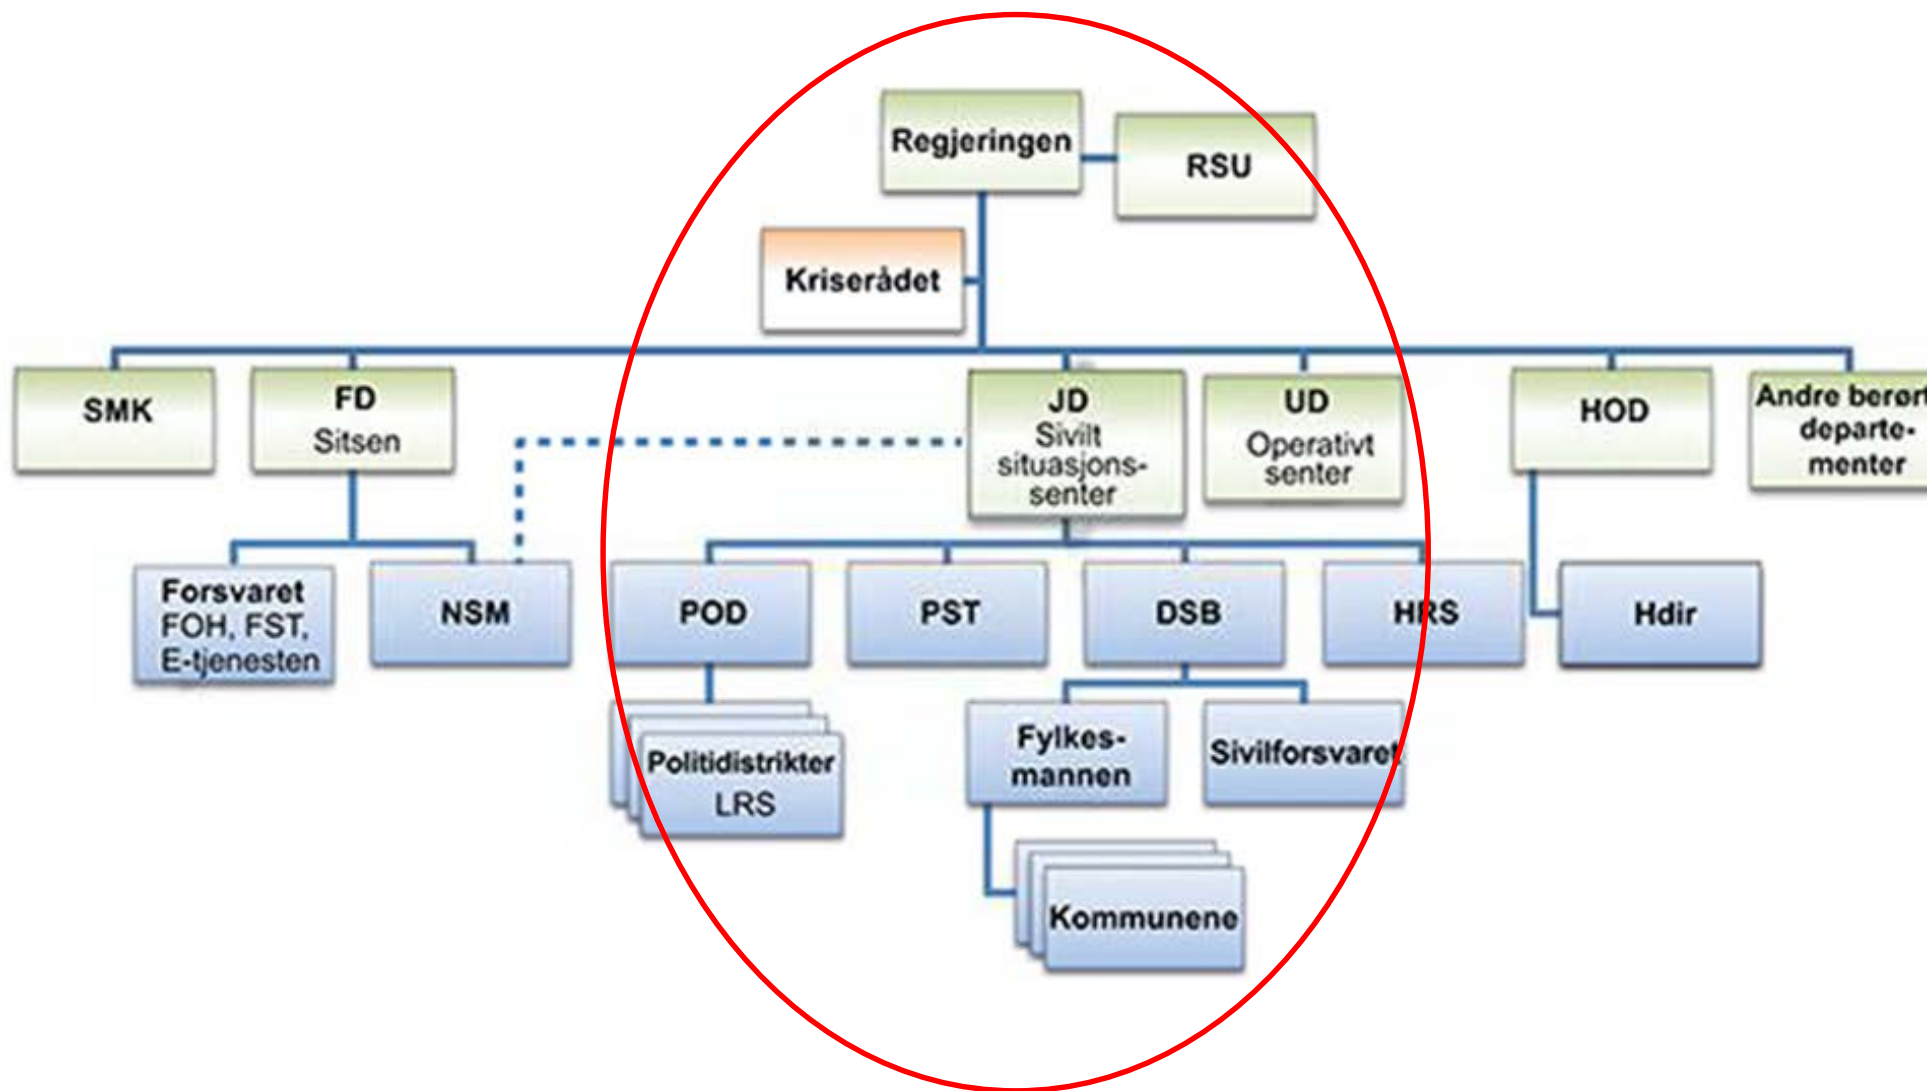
Regjeringen
RSU
Kriserådet
SMK
FD
Sitsen
JD
Sivilt
situasjonssenter
UD
Operativt
senter
HOD
Andre berørt
departementer
Forsvaret
FOH, FST,
E-tjenesten
NSM
POD
PST
DSB
HRS
Hdir
Politidistrikter
LRS
Fylkesmannen
Sivilforsvaret
Kommunene